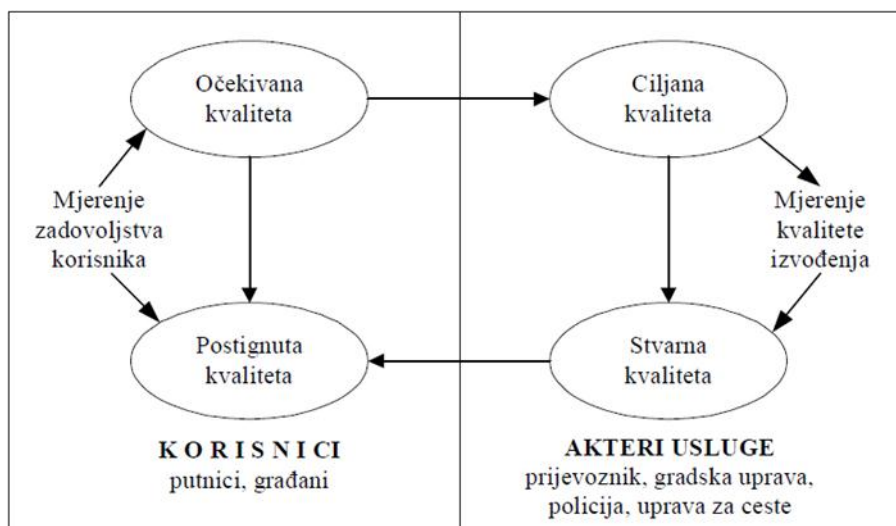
Očekivana kvaliteta

Ciljana kvaliteta

Mjerenje zadovoljstva korisnika

Mjerenje kvalitete izvođenja

Postignuta kvaliteta

Stvarna kvaliteta

K O R I S N I C I
putnici, građani

AKTERI USLUGE
prijevoznik, gradska uprava, policija, uprava za ceste